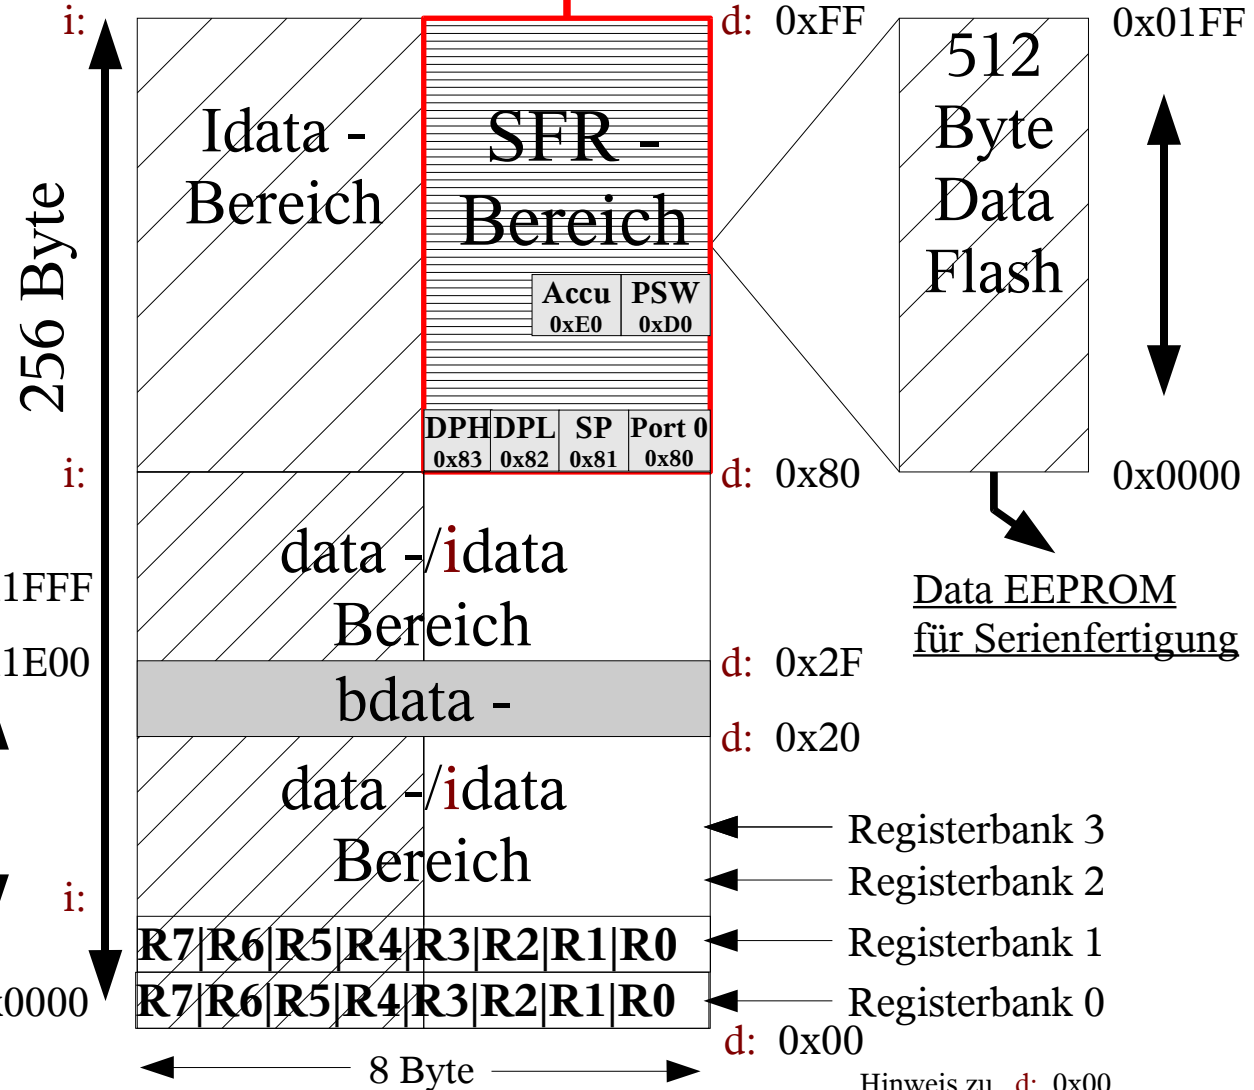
i:

256 Byte

Idata - Bereich

SFR - Bereich

Accu 0xE0 | PSW 0xD0

DPH 0x83 | DPL 0x82 | SP 0x81 | Port 0 0x80

d: 0xFF

512 Byte Data Flash

0x01FF

0x0000

i:

d: 0x80

data -/idata Bereich

1FFF

1E00

bdata -

d: 0x2F

d: 0x20

Data EEPROM für Serienfertigung

data -/idata Bereich

Registerbank 3

Registerbank 2

i:

R7|R6|R5|R4|R3|R2|R1|R0

Registerbank 1

R7|R6|R5|R4|R3|R2|R1|R0

Registerbank 0

:0000

d: 0x00

8 Byte

Hinweis zu d: 0x00